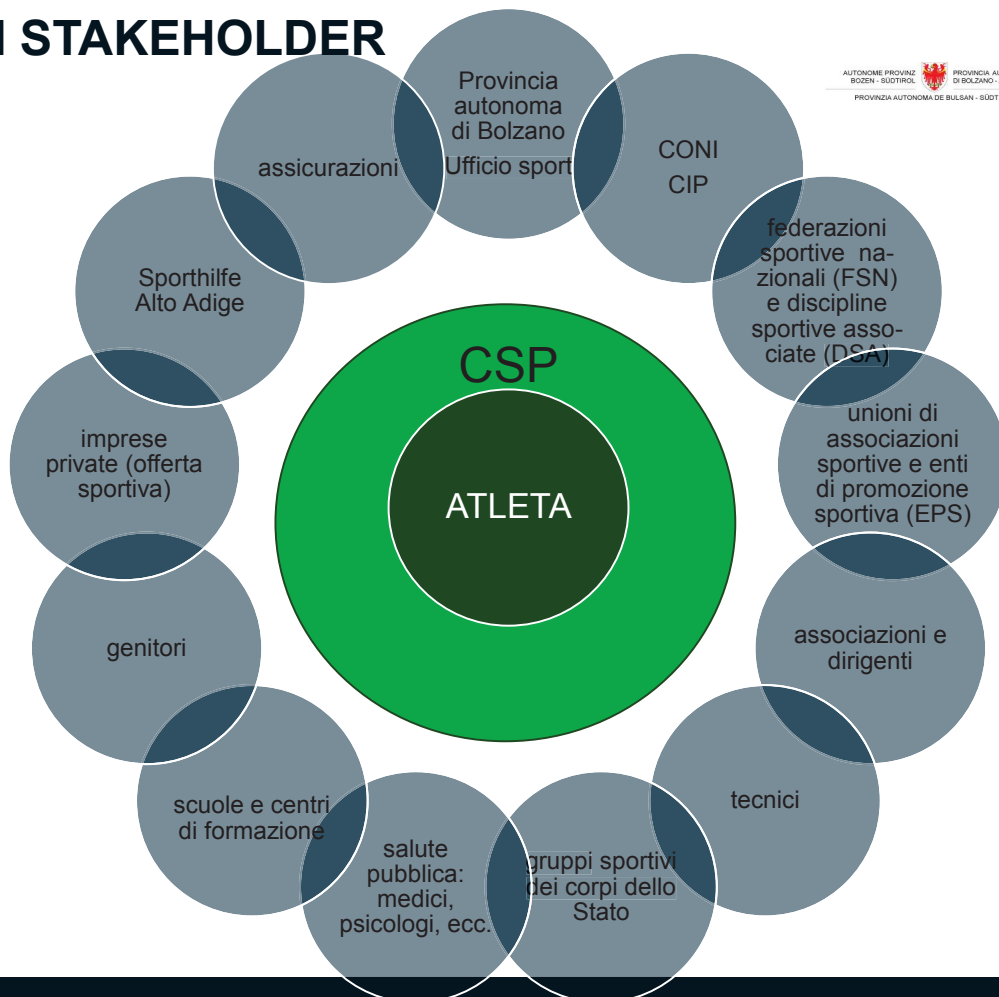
I STAKEHOLDER

AUTONOME PROVINZ BOZEN - SÜDTIROL
PROVINCIA AU DI BOLZANO -
PROVINZIA AUTONOMA DE BULSAN - SÜDT

Provincia autonoma di Bolzano
Ufficio sport

CONI
CIP

federazioni sportive nazionali (FSN) e discipline sportive associate (DSA)

unioni di associazioni sportive e enti di promozione sportiva (EPS)

associazioni e dirigenti

tecnici

gruppi sportivi dei corpi dello Stato

salute pubblica: medici, psicologi, ecc.

scuole e centri di formazione

genitori

imprese private (offerta sportiva)

Sporthilfe Alto Adige

assicurazioni

CSP

ATLETA